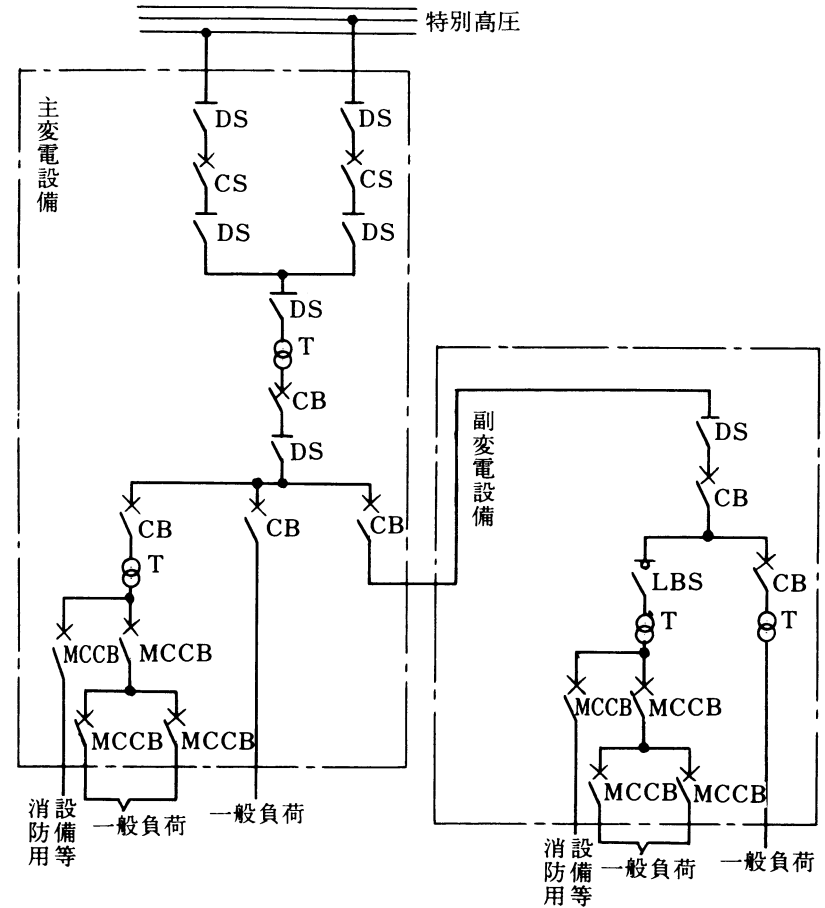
特別高圧

主変電設備

DS
CS
DS
DS
CS
DS

DS
T
CB
DS

CB
CB
CB

T

MCCB
MCCB
MCCB
MCCB

消防用
設備等
一般負荷
一般負荷

副変電設備

DS
CB
LBS
CB
T
T
MCCB
MCCB
MCCB
MCCB

消防用
設備等
一般負荷
一般負荷